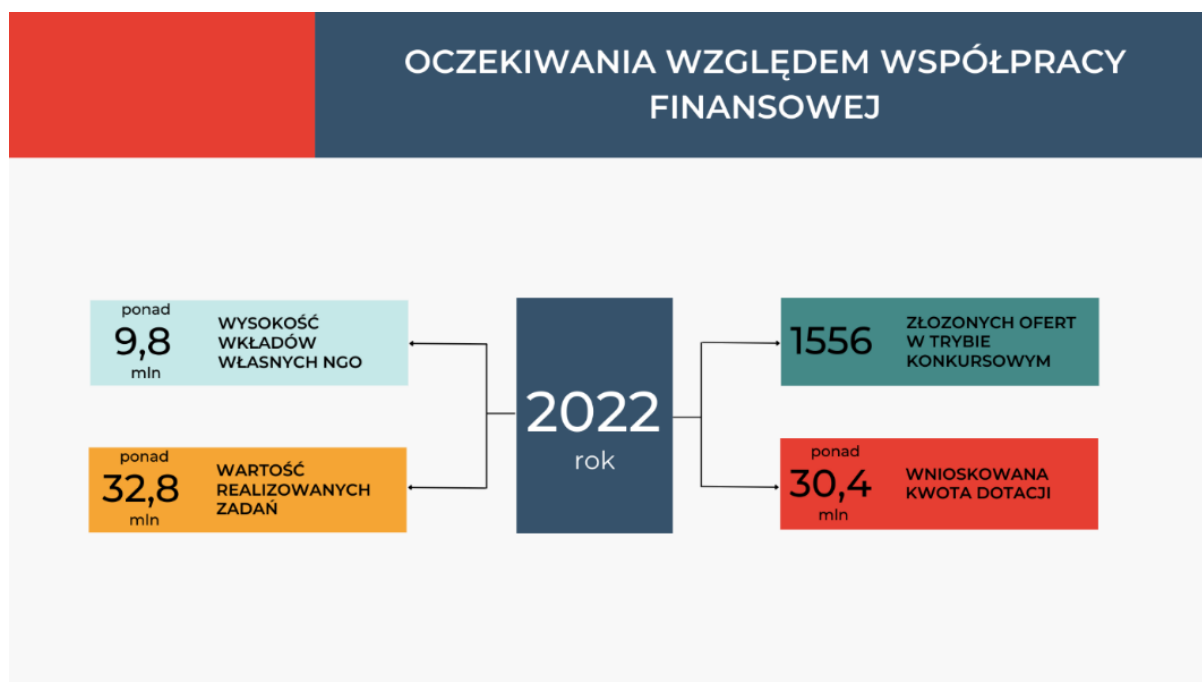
OCZEKIWANIA WZGLĘDEM WSPÓŁPRACY FINANSOWEJ

ponad
9,8
mln
WYSOKOŚĆ WKŁADÓW WŁASNYCH NGO

ponad
32,8
mln
WARTOŚĆ REALIZOWANYCH ZADAŃ

2022
rok

1556
ZŁOZONYCH OFERT W TRYBIE KONKURSOWYM

ponad
30,4
mln
WNIOSKOWANA KWOTA DOTACJI